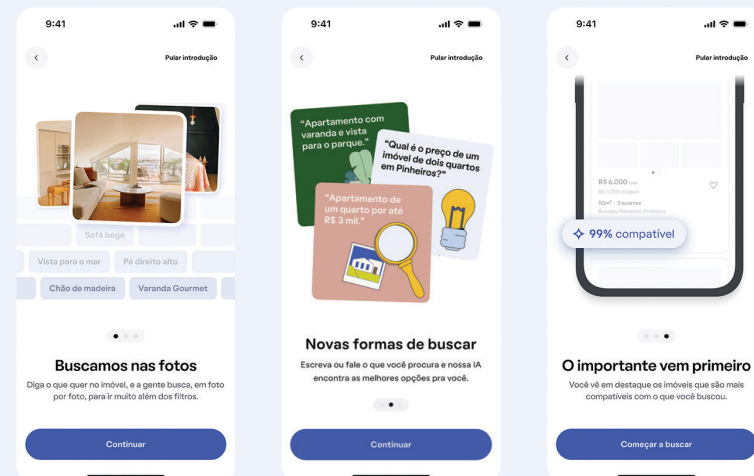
9:41

Sofá bege

Vista para o mar

Pé direito alto

Chão de madeira

Varanda Gourmet

Buscamos nas fotos

Diga o que quer no imóvel, e a gente busca, em foto por foto, para ir muito além dos filtros.

Continuar

9:41

Pular introdução

"Apartamento com varanda e vista para o parque."

"Qual é o preço de um imóvel de dois quartos em Pinheiros?"

"Apartamento de um quarto por até R$ 3 mil."

Novas formas de buscar

Escreva ou fale o que você procura e nossa IA encontra as melhores opções pra você.

Continuar

9:41

Pular introdução

R$ 6.000 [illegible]

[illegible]

50m² · 3 quartos

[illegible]

99% compatível

O importante vem primeiro

Você vê em destaque os imóveis que são mais compatíveis com o que você buscou.

Começar a buscar